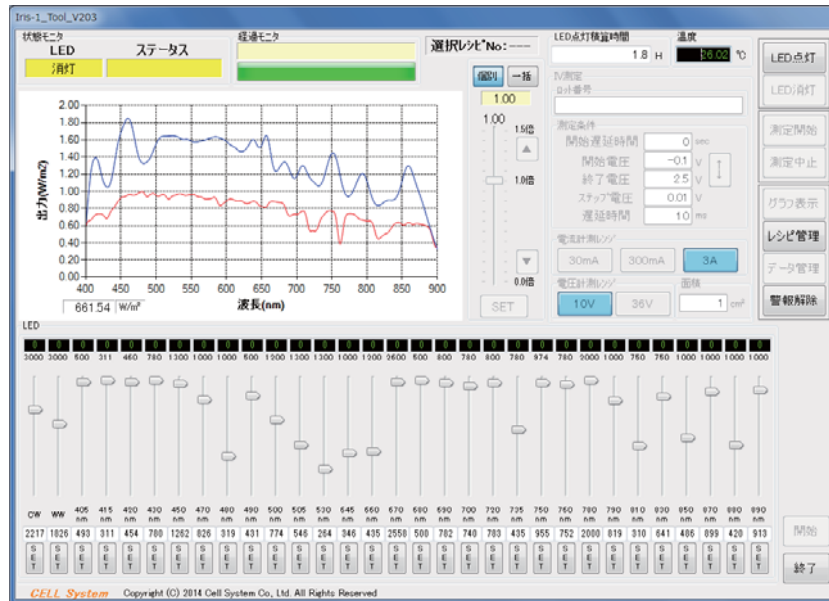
Iris-1_Tool_V203

状態モニタ
LED
ステータス
消灯

経過モニタ

選択レシピNo：----

LED点灯積算時間
1.8 H

温度
26.02 ℃

LED点灯
LED消灯

個別
一括
1.00
1.00
1.5倍
1.0倍
0.0倍
SET

IV測定
ロット番号

測定条件
開始遅延時間 0 sec
開始電圧 -0.1 V
終了電圧 2.5 V
ステップ電圧 0.01 V
遅延時間 10 ms

電流計測レンジ
30mA
300mA
3A

電圧計測レンジ
10V
36V

面積
1 cm²

測定開始
測定中止
グラフ表示
レシピ管理
データ管理
警報解除

出力(W/m²)
2.00
1.80
1.60
1.40
1.20
1.00
0.80
0.60
0.40
0.20
0.00
400 450 500 550 600 650 700 750 800 850 900
波長(nm)
661.54 W/m²

LED

| 0 | 0 | 0 | 0 | 0 | 0 | 0 | 0 | 0 | 0 | 0 | 0 | 0 | 0 | 0 | 0 | 0 | 0 | 0 | 0 | 0 | 0 | 0 | 0 | 0 | 0 | 0 | 0 | 0 | 0 | 0 | 0 |
|---|---|---|---|---|---|---|---|---|---|---|---|---|---|---|---|---|---|---|---|---|---|---|---|---|---|---|---|---|---|---|---|
| 3000 | 3000 | 500 | 311 | 460 | 780 | 1300 | 1000 | 1000 | 500 | 1200 | 1300 | 1300 | 1000 | 1200 | 2600 | 500 | 800 | 780 | 800 | 780 | 974 | 780 | 2000 | 1000 | 750 | 750 | 1000 | 1000 | 1000 | 1000 | 1000 |
| CW | WW | 405 nm | 415 nm | 420 nm | 430 nm | 450 nm | 470 nm | 480 nm | 490 nm | 500 nm | 505 nm | 530 nm | 545 nm | 560 nm | 670 nm | 680 nm | 690 nm | 700 nm | 720 nm | 735 nm | 750 nm | 760 nm | 780 nm | 790 nm | 810 nm | 830 nm | 850 nm | 870 nm | 880 nm | 890 nm | |
| 2217 | 1826 | 493 | 311 | 454 | 780 | 1262 | 826 | 319 | 431 | 774 | 546 | 264 | 346 | 435 | 2558 | 500 | 782 | 740 | 783 | 435 | 955 | 752 | 2000 | 019 | 310 | 641 | 486 | 899 | 420 | 913 | |
| SET | SET | SET | SET | SET | SET | SET | SET | SET | SET | SET | SET | SET | SET | SET | SET | SET | SET | SET | SET | SET | SET | SET | SET | SET | SET | SET | SET | SET | SET | SET | |

開始
終了

CELL System Copyright (C) 2014 Cell System Co., Ltd. All Rights Reserved